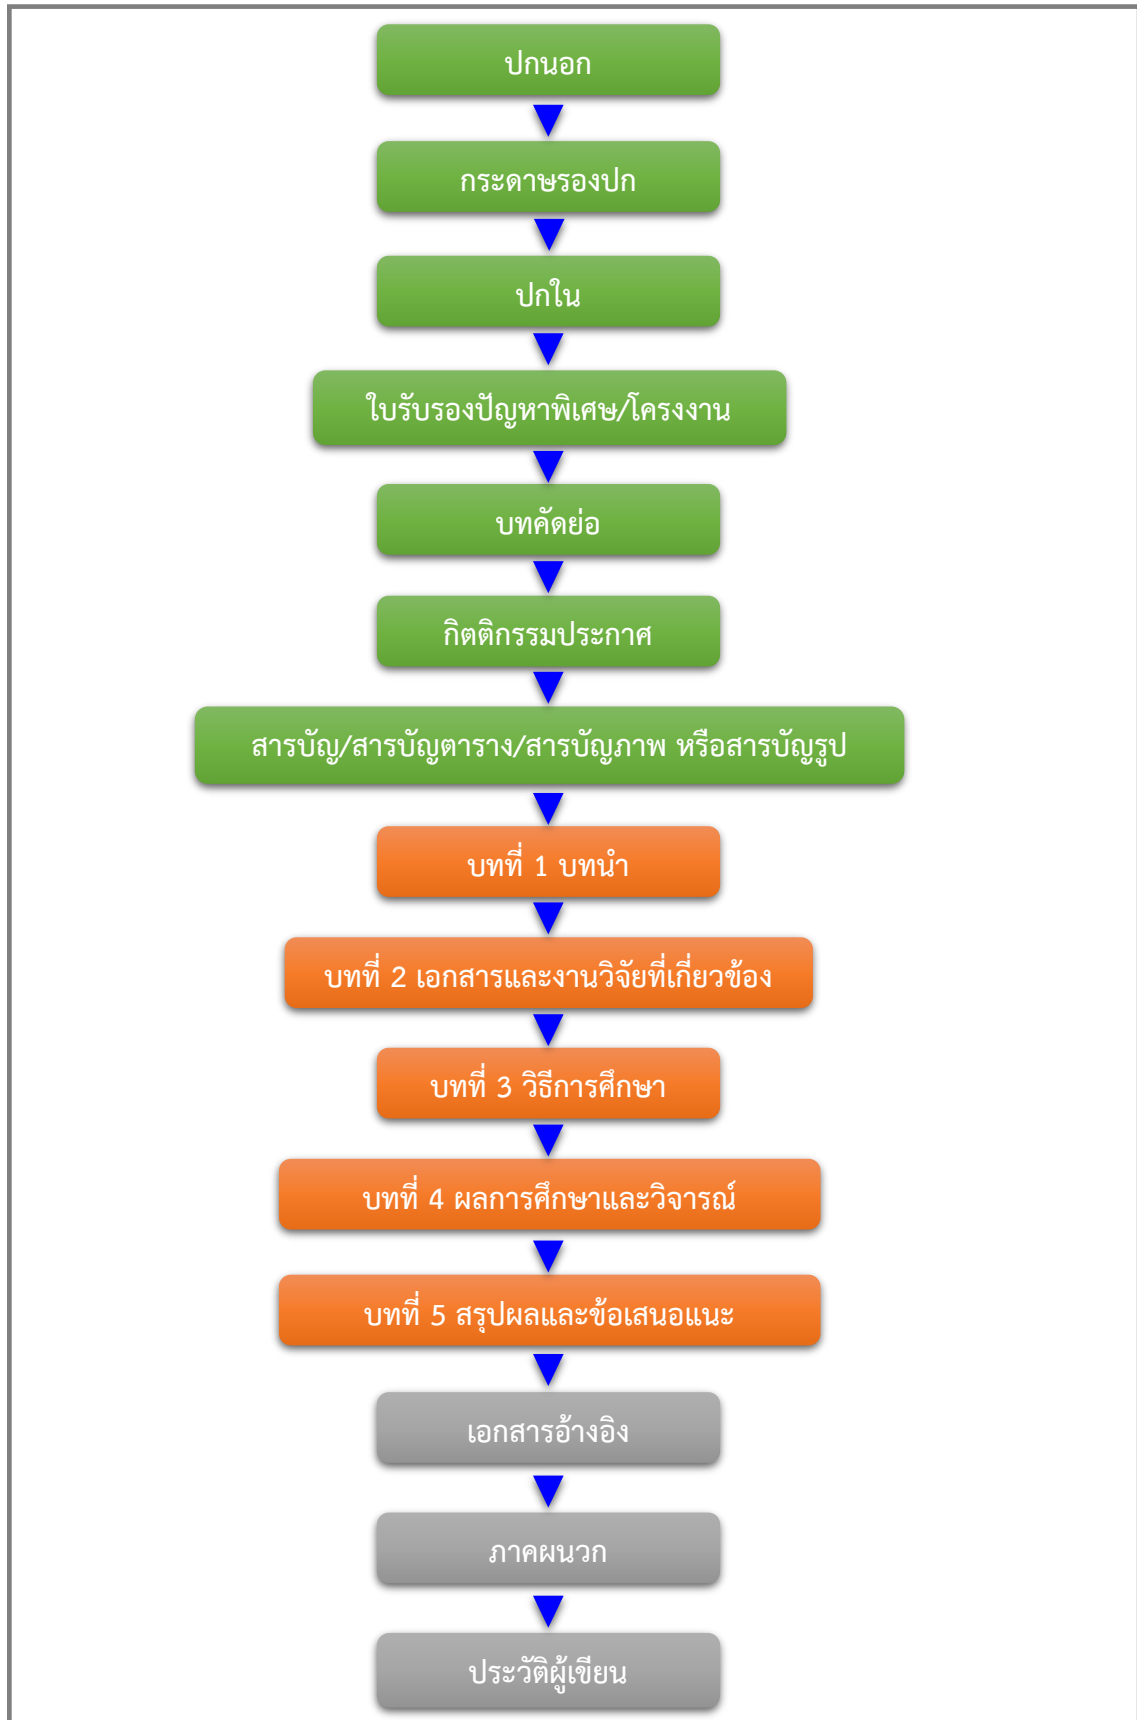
ปกนอก

กระดาษรองปก

ปกใน

ใบรับรองปัญหาพิเศษ/โครงงาน

บทคัดย่อ

กิตติกรรมประกาศ

สารบัญ/สารบัญตาราง/สารบัญภาพ หรือสารบัญรูป

บทที่ 1 บทนำ

บทที่ 2 เอกสารและงานวิจัยที่เกี่ยวข้อง

บทที่ 3 วิธีการศึกษา

บทที่ 4 ผลการศึกษาและวิจารณ์

บทที่ 5 สรุปผลและข้อเสนอแนะ

เอกสารอ้างอิง

ภาคผนวก

ประวัติผู้เขียน